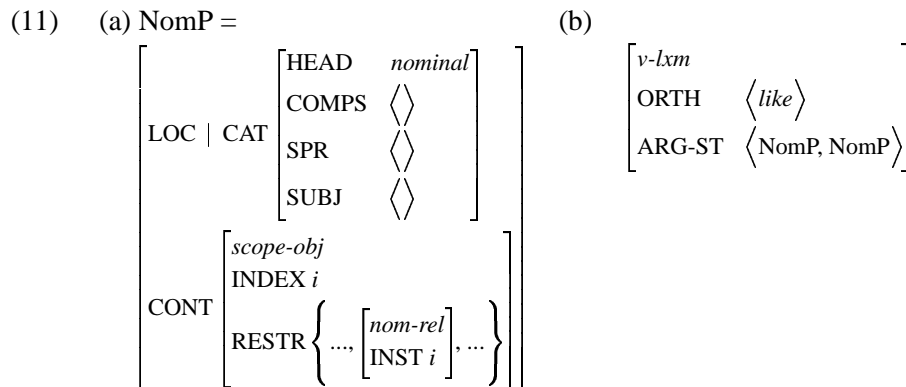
(11) (a) NomP =

$\begin{bmatrix} \text{LOC} \mid \text{CAT} \begin{bmatrix} \text{HEAD} & \textit{nominal} \\ \text{COMPS} & \langle \rangle \\ \text{SPR} & \langle \rangle \\ \text{SUBJ} & \langle \rangle \end{bmatrix} \\ \text{CONT} \begin{bmatrix} \textit{scope-obj} \\ \text{INDEX } i \\ \text{RESTR} \left\{ ..., \begin{bmatrix} \textit{nom-rel} \\ \text{INST } i \end{bmatrix}, ... \right\} \end{bmatrix} \end{bmatrix}$

(b)

$\begin{bmatrix} \textit{v-lxm} \\ \text{ORTH} & \langle \textit{like} \rangle \\ \text{ARG-ST} & \langle \text{NomP, NomP} \rangle \end{bmatrix}$